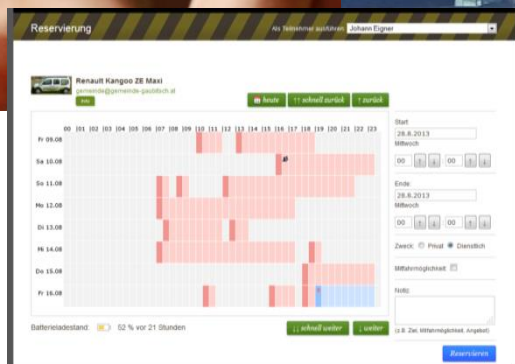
Reservierung

Als Teilnehmer ausführen: Johann Eigner

Renault Kangoo ZE Maxi
gemeinde@gemeinde-gasbitsch.at
Info

heute | ↑↑ schnell zurück | ↑ zurück

00 | 01 | 02 | 03 | 04 | 05 | 06 | 07 | 08 | 09 | 10 | 11 | 12 | 13 | 14 | 15 | 16 | 17 | 18 | 19 | 20 | 21 | 22 | 23

Fr 09.08
Sa 10.08
So 11.08
Mo 12.08
Di 13.08
Mi 14.08
Do 15.08
Fr 16.08

Batterieladestand: 52 % vor 21 Stunden

↓↓ schnell weiter | ↓ weiter

Start
28.8.2013
Mittwoch
00 : 00

Ende
28.8.2013
Mittwoch
00 : 00

Zweck: Privat Dienstlich

Mitfahrmöglichkeit:

Notiz:

(z.B. Ziel, Mitfahrmöglichkeit, Angebot)

Reservieren